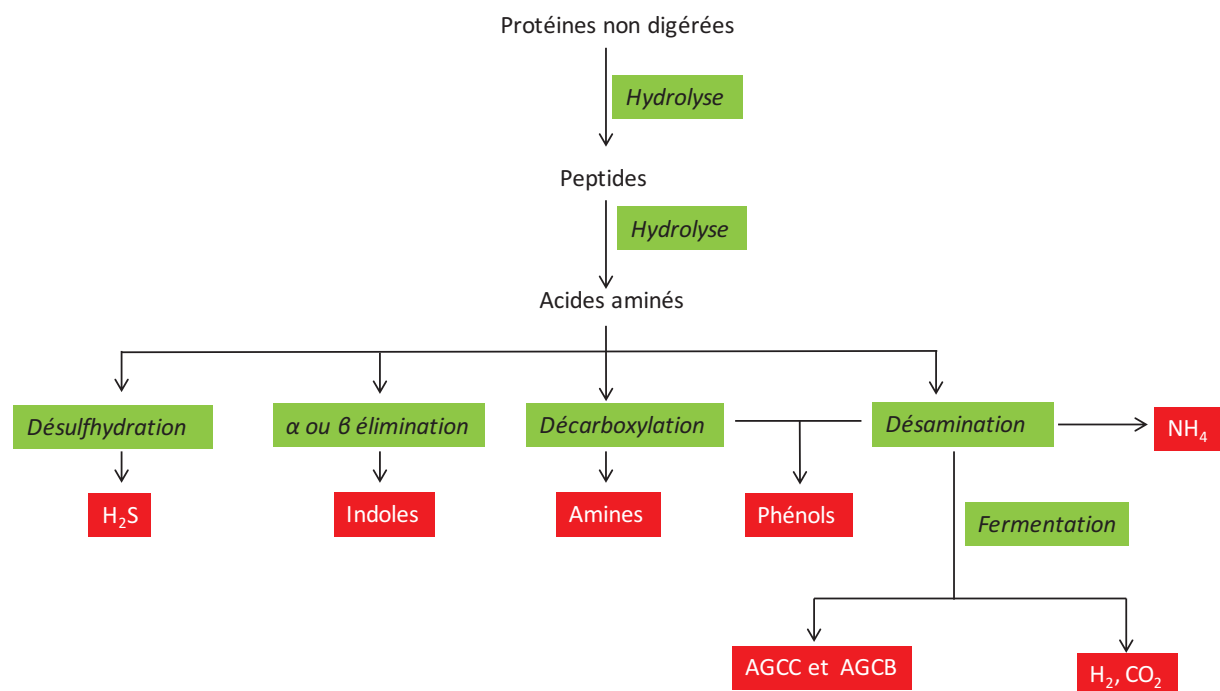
Protéines non digérées

Hydrolyse

Peptides

Hydrolyse

Acides aminés

Désulfhydration

$H_2S$

α ou β élimination

Indoles

Décarboxylation

Amines

Phénols

Désamination

$NH_4$

Fermentation

AGCC et AGCB

$H_2$, $CO_2$